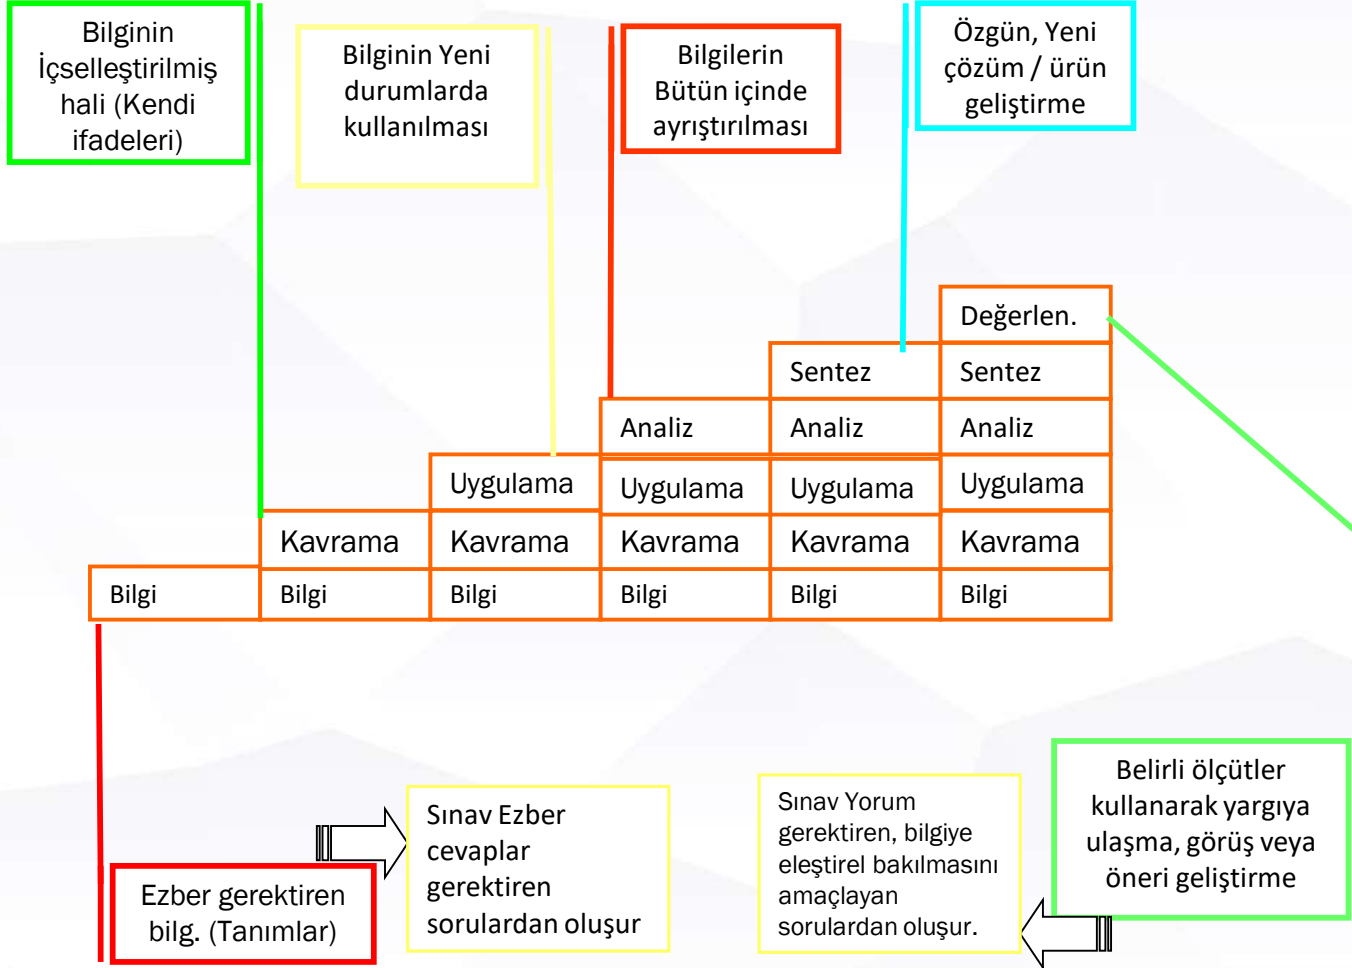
Bilginin İçselleştirilmiş hali (Kendi ifadeleri)

Bilginin Yeni durumlarda kullanılması

Bilgilerin Bütün içinde ayrıştırılması

Özgün, Yeni çözüm / ürün geliştirme

Değerlen.

Sentez Sentez

Analiz Analiz Analiz

Uygulama Uygulama Uygulama Uygulama

Kavrama Kavrama Kavrama Kavrama Kavrama

Bilgi Bilgi Bilgi Bilgi Bilgi Bilgi

Ezber gerektiren bilg. (Tanımlar)

Sınav Ezber cevaplar gerektiren sorulardan oluşur

Sınav Yorum gerektiren, bilgiye eleştirel bakılmasını amaçlayan sorulardan oluşur.

Belirli ölçütler kullanarak yargıya ulaşma, görüş veya öneri geliştirme